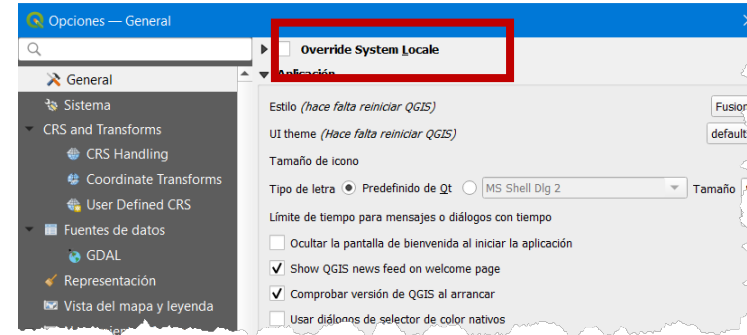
Opciones — General

General
Sistema
CRS and Transforms
CRS Handling
Coordinate Transforms
User Defined CRS
Fuentes de datos
GDAL
Representación
Vista del mapa y leyenda

Override System Locale
Aplicación
Estilo (hace falta reiniciar QGIS)
Fusion
UI theme (Hace falta reiniciar QGIS)
default
Tamaño de icono
Tipo de letra
Predefinido de Qt
MS Shell Dlg 2
Tamaño
Límite de tiempo para mensajes o diálogos con tiempo
Ocultar la pantalla de bienvenida al iniciar la aplicación
Show QGIS news feed on welcome page
Comprobar versión de QGIS al arrancar
Usar diálogos de selector de color nativos